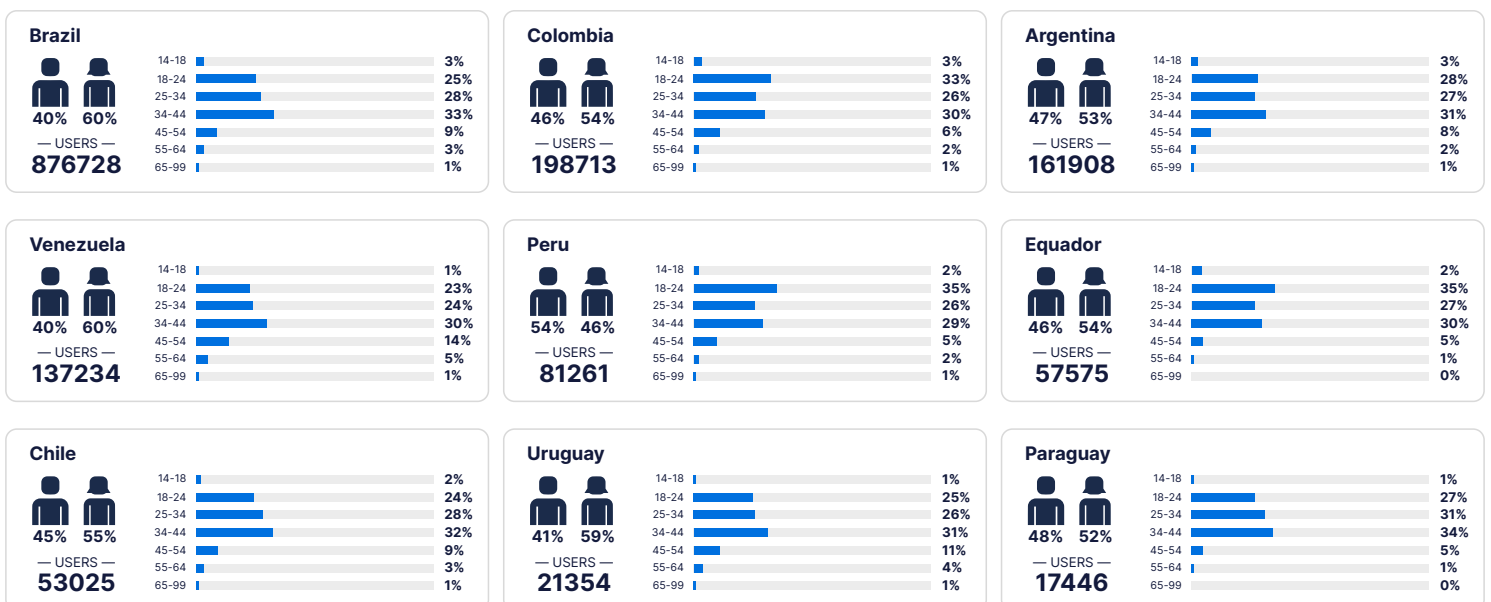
Brazil

40% 60%

— USERS —

876728

| Age | % |
|---|---|
| 14-18 | 3% |
| 18-24 | 25% |
| 25-34 | 28% |
| 34-44 | 33% |
| 45-54 | 9% |
| 55-64 | 3% |
| 65-99 | 1% |

Colombia

46% 54%

— USERS —

198713

| Age | % |
|---|---|
| 14-18 | 3% |
| 18-24 | 33% |
| 25-34 | 26% |
| 34-44 | 30% |
| 45-54 | 6% |
| 55-64 | 2% |
| 65-99 | 1% |

Argentina

47% 53%

— USERS —

161908

| Age | % |
|---|---|
| 14-18 | 3% |
| 18-24 | 28% |
| 25-34 | 27% |
| 34-44 | 31% |
| 45-54 | 8% |
| 55-64 | 2% |
| 65-99 | 1% |

Venezuela

40% 60%

— USERS —

137234

| Age | % |
|---|---|
| 14-18 | 1% |
| 18-24 | 23% |
| 25-34 | 24% |
| 34-44 | 30% |
| 45-54 | 14% |
| 55-64 | 5% |
| 65-99 | 1% |

Peru

54% 46%

— USERS —

81261

| Age | % |
|---|---|
| 14-18 | 2% |
| 18-24 | 35% |
| 25-34 | 26% |
| 34-44 | 29% |
| 45-54 | 5% |
| 55-64 | 2% |
| 65-99 | 1% |

Equador

46% 54%

— USERS —

57575

| Age | % |
|---|---|
| 14-18 | 2% |
| 18-24 | 35% |
| 25-34 | 27% |
| 34-44 | 30% |
| 45-54 | 5% |
| 55-64 | 1% |
| 65-99 | 0% |

Chile

45% 55%

— USERS —

53025

| Age | % |
|---|---|
| 14-18 | 2% |
| 18-24 | 24% |
| 25-34 | 28% |
| 34-44 | 32% |
| 45-54 | 9% |
| 55-64 | 3% |
| 65-99 | 1% |

Uruguay

41% 59%

— USERS —

21354

| Age | % |
|---|---|
| 14-18 | 1% |
| 18-24 | 25% |
| 25-34 | 26% |
| 34-44 | 31% |
| 45-54 | 11% |
| 55-64 | 4% |
| 65-99 | 1% |

Paraguay

48% 52%

— USERS —

17446

| Age | % |
|---|---|
| 14-18 | 1% |
| 18-24 | 27% |
| 25-34 | 31% |
| 34-44 | 34% |
| 45-54 | 5% |
| 55-64 | 1% |
| 65-99 | 0% |